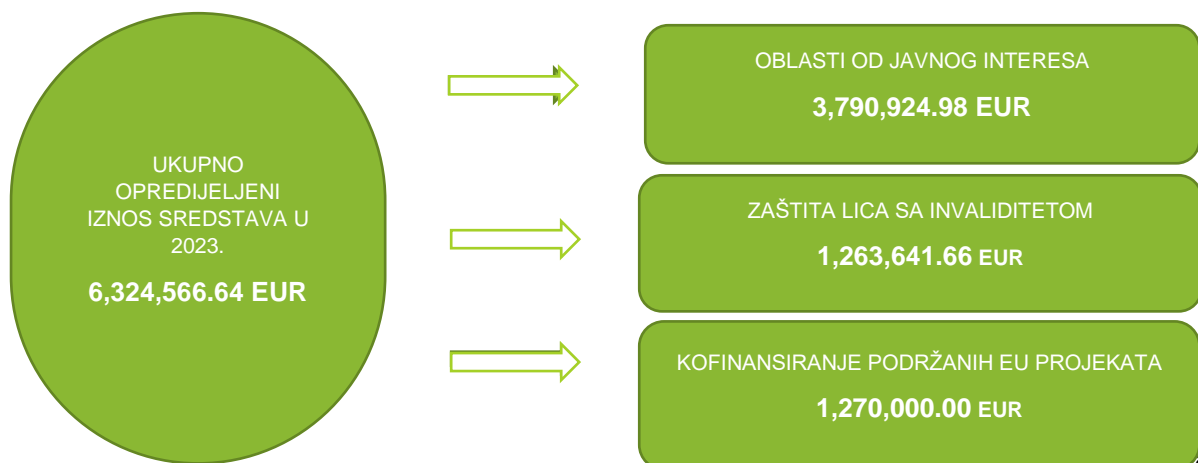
UKUPNO OPREDIJELJENI IZNOS SREDSTAVA U 2023.

6,324,566.64 EUR

OBLASTI OD JAVNOG INTERESA

3,790,924.98 EUR

ZAŠTITA LICA SA INVALIDITETOM

1,263,641.66 EUR

KOFINANSIRANJE PODRŽANIH EU PROJEKATA

1,270,000.00 EUR